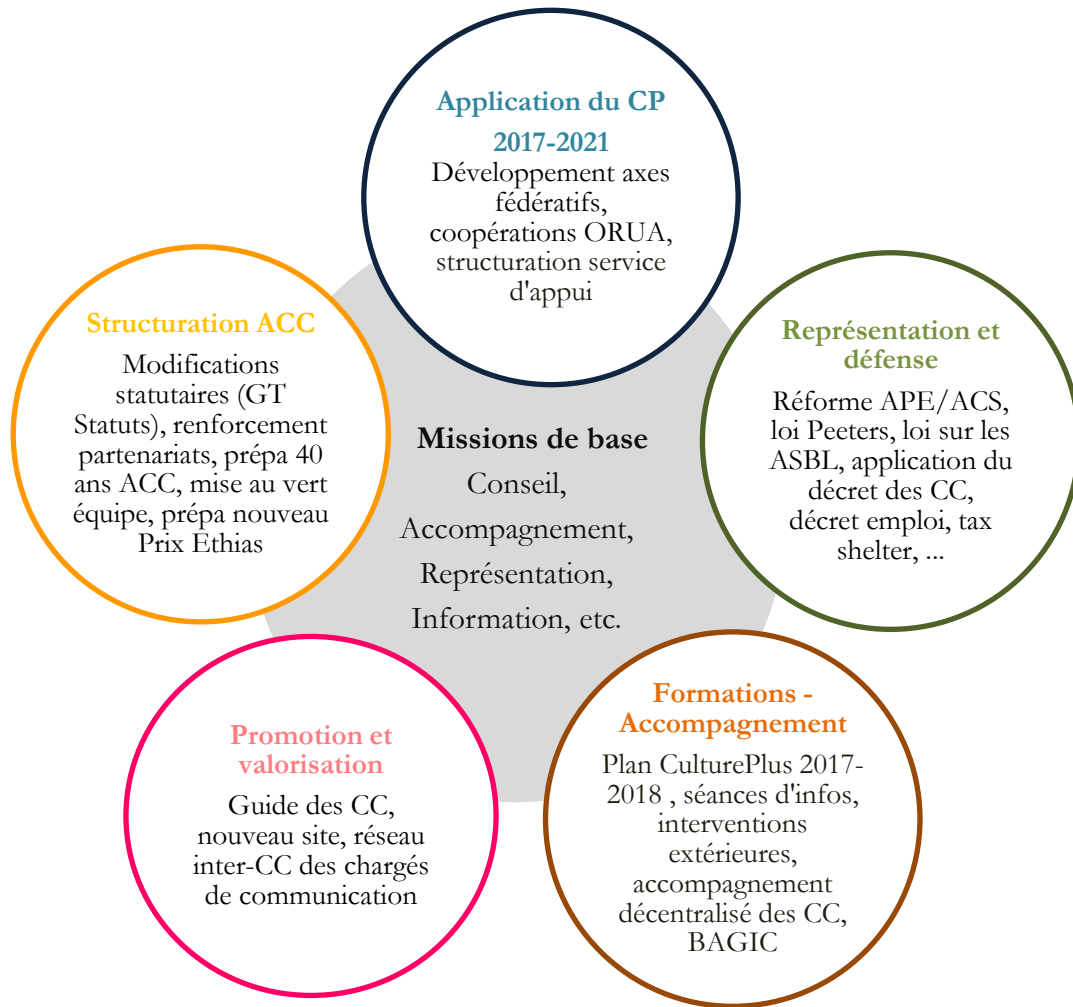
Application du CP 2017-2021
Développement axes fédératifs, coopérations ORUA, structuration service d'appui

Structuration ACC
Modifications statutaires (GT Statuts), renforcement partenariats, prépa 40 ans ACC, mise au vert équipe, prépa nouveau Prix Ethias

Missions de base
Conseil, Accompagnement, Représentation, Information, etc.

Représentation et défense
Réforme APE/ACS, loi Peeters, loi sur les ASBL, application du décret des CC, décret emploi, tax shelter, ...

Promotion et valorisation
Guide des CC, nouveau site, réseau inter-CC des chargés de communication

Formations - Accompagnement
Plan CulturePlus 2017-2018 , séances d'infos, interventions extérieures, accompagnement décentralisé des CC, BAGIC